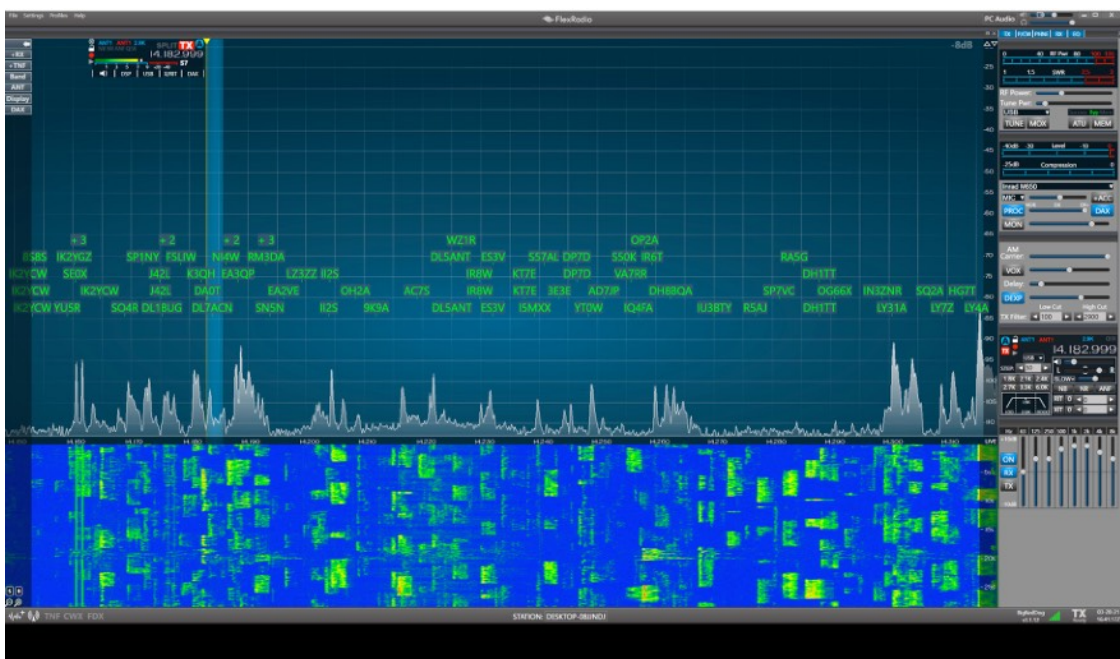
File Settings Profiles Help

FlexRadio

PC Audio

+RX
+TNF
Band
ANT
Display
DAX

SPLIT TX
14.182.999
S7
DSP USB SLICE DAX

-8dB

+3 +2 +2 +3
IK2YGZ SP1NY F5LIW N4W RM3DA
J42L K3QH EA3QP LZ3ZZ II2S
IK2YCW SE0X
IK2YCW J42L DA0T EA2VE OH2A AC7S
IK2YCW YU5R SO4R DL1BUG DL7ACN SN5N II2S 9K9A

WZ1R OP2A
DL5ANT ES3V S57AL DP7D S50K IR6T
IR8W KT7E DP7D VA7RR
IR8W KT7E 3E3E AD7JP DH8BQA
DL5ANT ES3V I5MXX YT0W IQ4FA IU3BTY R5AJ

RA5G
DH1TT
SP7VC OG66X IN3ZNR SQ2A HG7T
DH1TT LY31A LY7Z LY4A

14.160 14.170 14.180 14.190 14.200 14.210 14.220 14.230 14.240 14.250 14.260 14.270 14.280 14.290 14.300 14.310

TX PCW PHNE EQ

RF Power
Tune Pwr
USB
TUNE MOX ATU MEM

Compression

MIC +ACC
PROC DAX
MON

AM Carrier
VOX
Delay
DEXP
Low Cut High Cut
TX Filter 100 2900

14.182.999
USB
1.8K 2.1K 2.4K
2.7K 3.3K 6.0K
NB NR ANF
RIT 0
XIT 0

ON
RX
TX

TNF CWX FDX

STATION: DESKTOP-08IJNDJ

TX